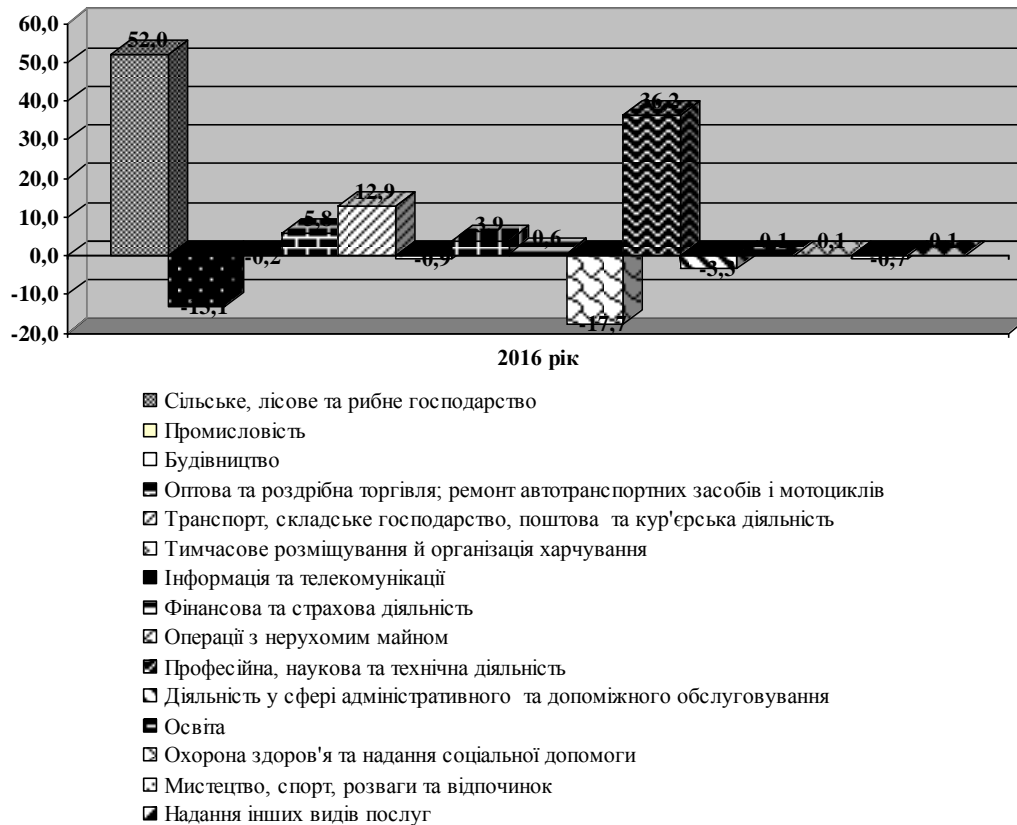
60,0
50,0
40,0
30,0
20,0
10,0
0,0
-10,0
-20,0

52,0
-13,1
-0,2
5,8
12,9
-0,9
3,9
0,6
-17,7
36,2
-3,3
0,1
0,1
-0,7
0,1

2016 рік

Сільське, лісове та рибне господарство
Промисловість
Будівництво
Оптова та роздрібна торгівля; ремонт автотранспортних засобів і мотоциклів
Транспорт, складське господарство, поштова та кур'єрська діяльність
Тимчасове розміщування й організація харчування
Інформація та телекомунікації
Фінансова та страхова діяльність
Операції з нерухомим майном
Професійна, наукова та технічна діяльність
Діяльність у сфері адміністративного та допоміжного обслуговування
Освіта
Охорона здоров'я та надання соціальної допомоги
Мистецтво, спорт, розваги та відпочинок
Надання інших видів послуг